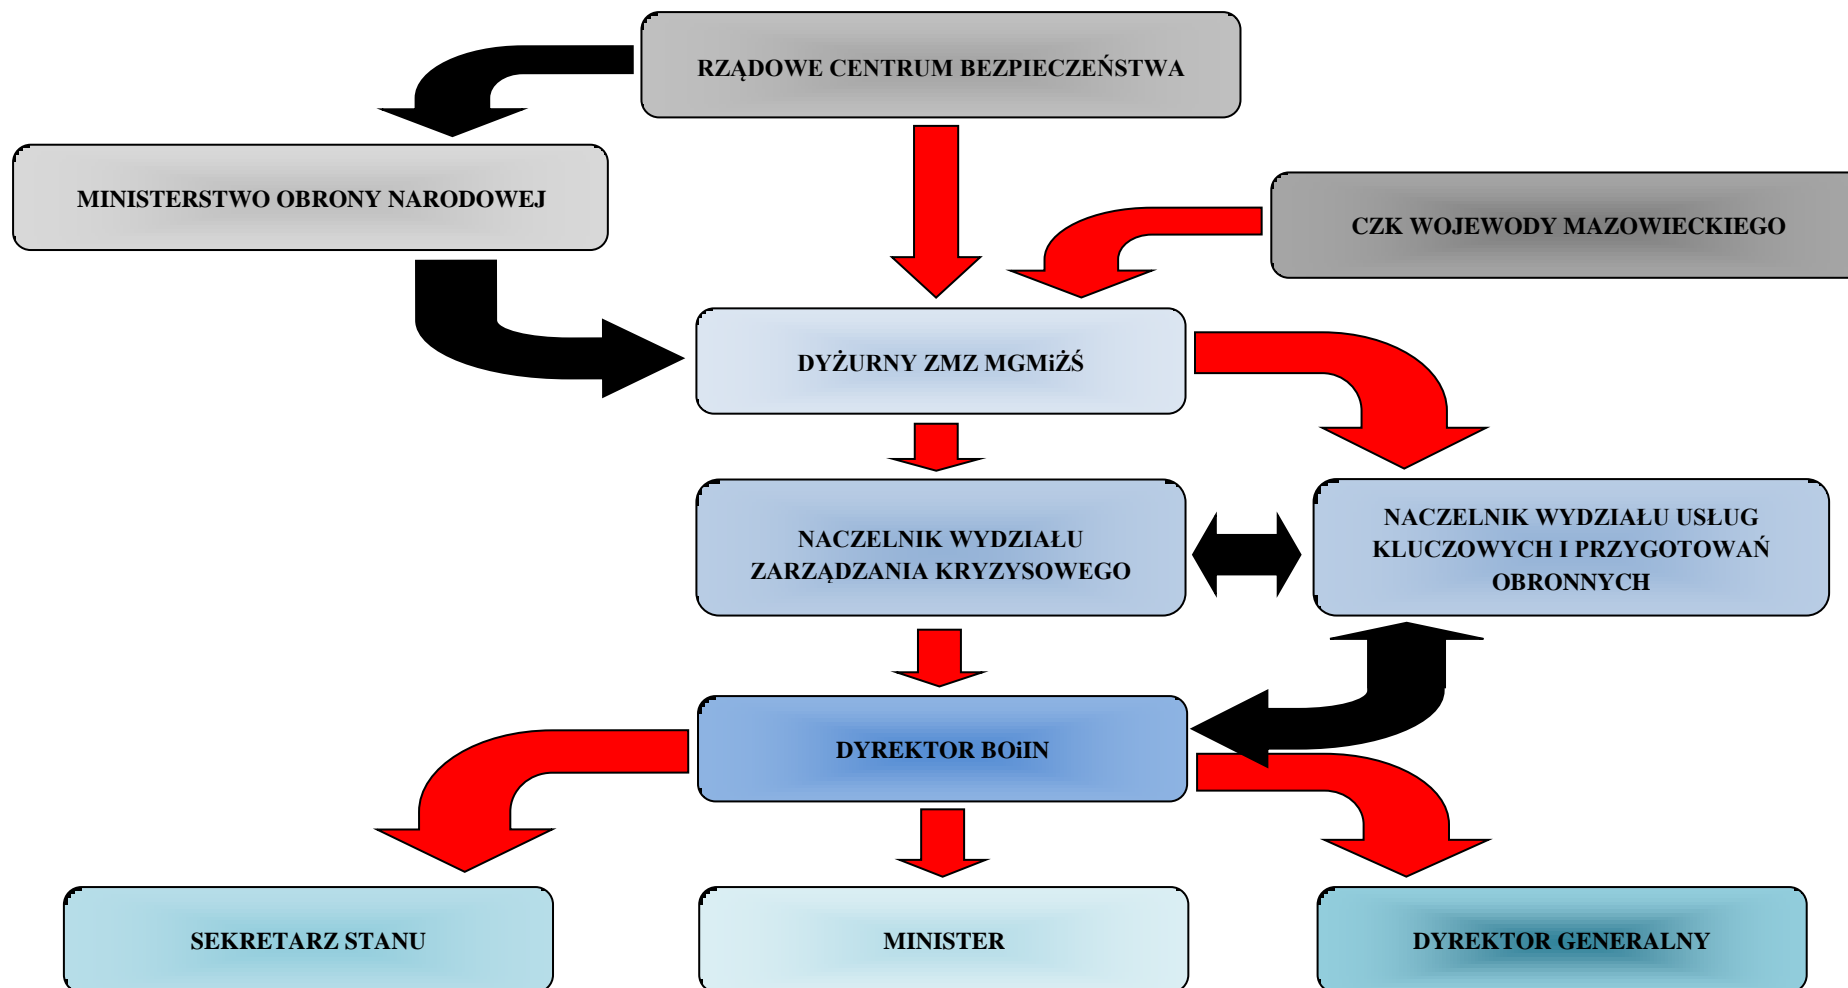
RZĄDOWE CENTRUM BEZPIECZEŃSTWA

MINISTERSTWO OBRONY NARODOWEJ

CZK WOJEWODY MAZOWIECKIEGO

DYŻURNY ZMZ MGMiŻŚ

NACZELNIK WYDZIAŁU ZARZĄDZANIA KRYZYSOWEGO

NACZELNIK WYDZIAŁU USŁUG KLUCZOWYCH I PRZYGOTOWAŃ OBRONNYCH

DYREKTOR BOiIN

SEKRETARZ STANU

MINISTER

DYREKTOR GENERALNY